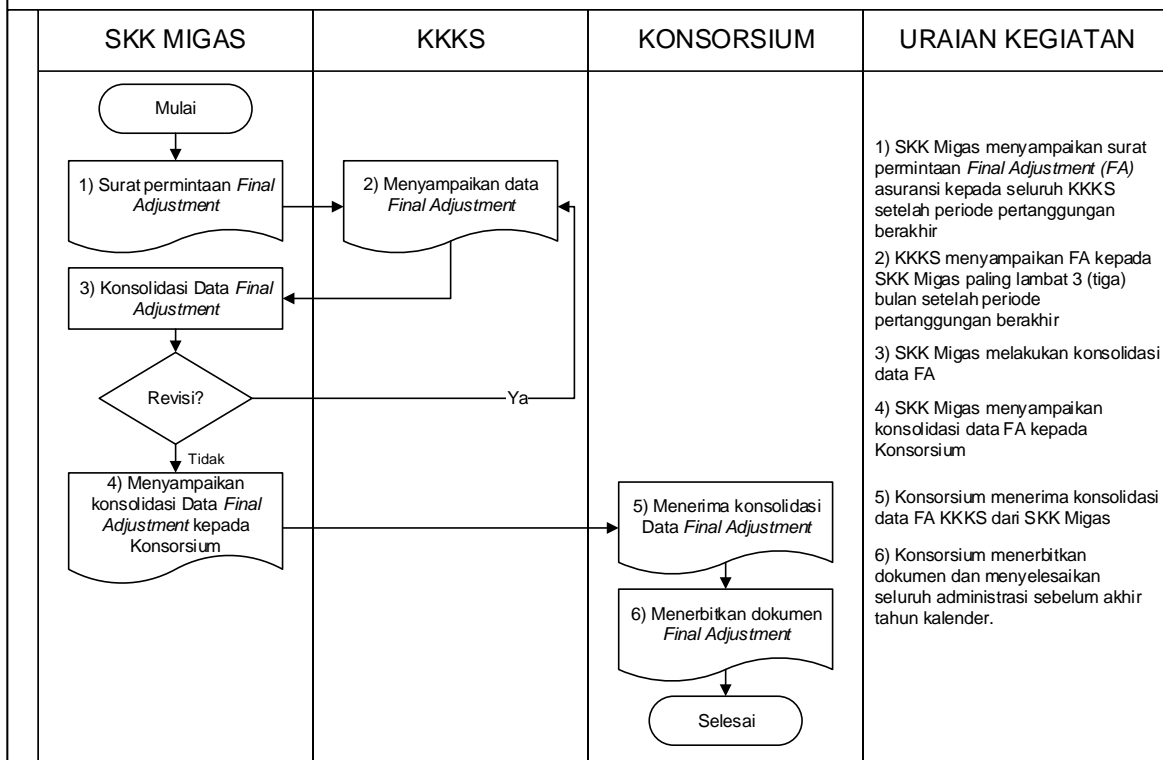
SKK MIGAS

KKKS

KONSORSIUM

URAIAN KEGIATAN

Mulai

1) Surat permintaan *Final Adjustment*

2) Menyampaikan data *Final Adjustment*

3) Konsolidasi Data *Final Adjustment*

Revisi?

Ya

Tidak

4) Menyampaikan konsolidasi Data *Final Adjustment* kepada Konsorsium

5) Menerima konsolidasi Data *Final Adjustment*

6) Menerbitkan dokumen *Final Adjustment*

Selesai

1) SKK Migas menyampaikan surat permintaan *Final Adjustment (FA)* asuransi kepada seluruh KKKS setelah periode pertanggungan berakhir

2) KKKS menyampaikan FA kepada SKK Migas paling lambat 3 (tiga) bulan setelah periode pertanggungan berakhir

3) SKK Migas melakukan konsolidasi data FA

4) SKK Migas menyampaikan konsolidasi data FA kepada Konsorsium

5) Konsorsium menerima konsolidasi data FA KKKS dari SKK Migas

6) Konsorsium menerbitkan dokumen dan menyelesaikan seluruh administrasi sebelum akhir tahun kalender.